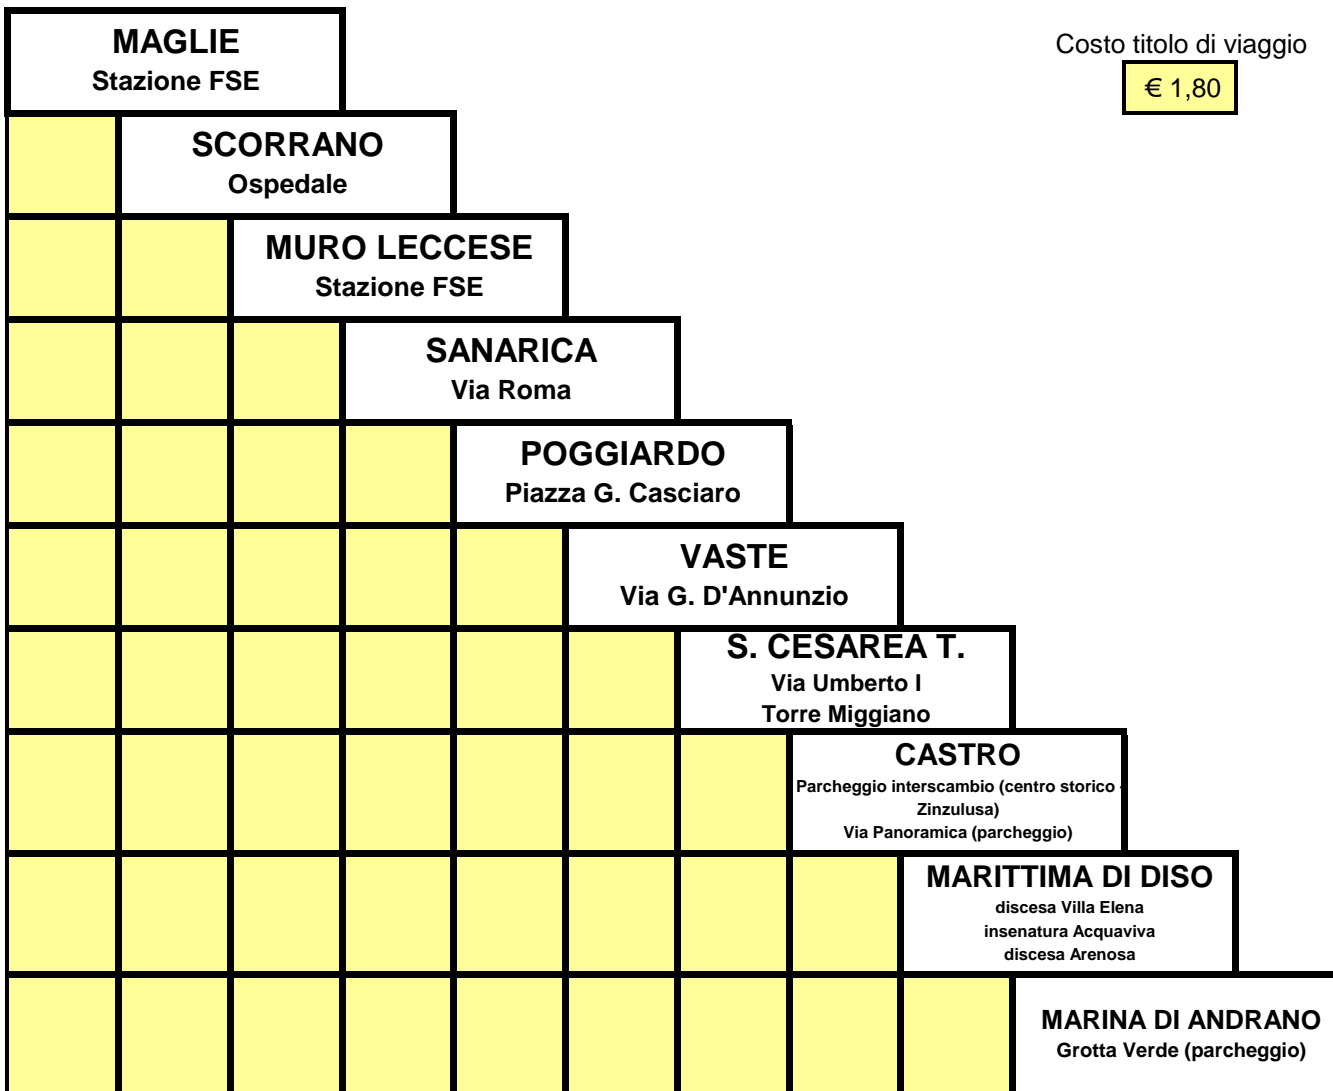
Costo titolo di viaggio
€ 1,80

MAGLIE
Stazione FSE

SCORRANO
Ospedale

MURO LECCESE
Stazione FSE

SANARICA
Via Roma

POGGIARDO
Piazza G. Casciaro

VASTE
Via G. D'Annunzio

S. CESAREA T.
Via Umberto I
Torre Miggiano

CASTRO
Parcheggio interscambio (centro storico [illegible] Zinzulusa)
Via Panoramica (parcheggio)

MARITTIMA DI DISO
discesa Villa Elena
insenatura Acquaviva
discesa Arenosa

MARINA DI ANDRANO
Grotta Verde (parcheggio)